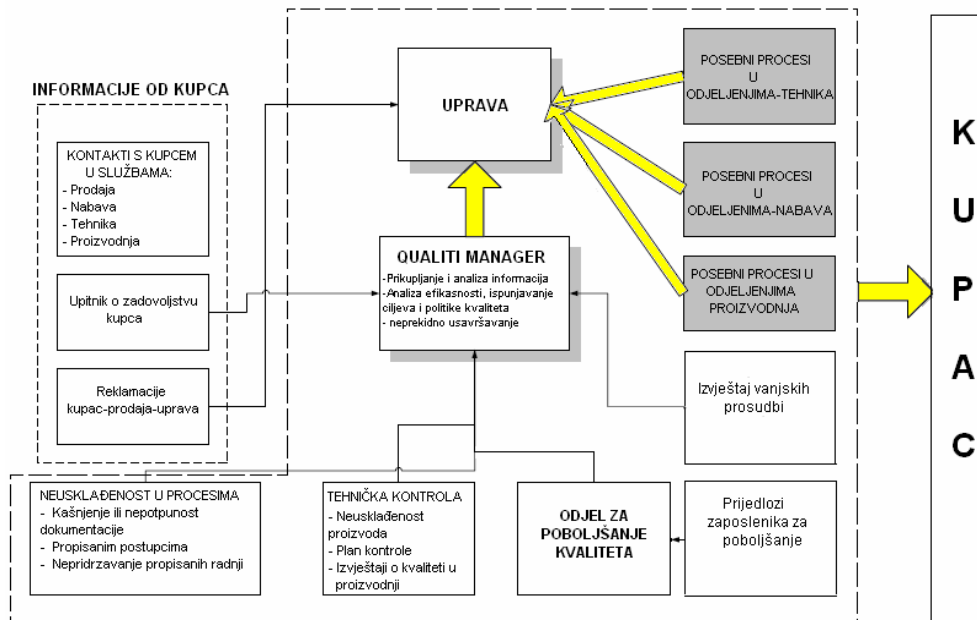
INFORMACIJE OD KUPCA

KONTAKTI S KUPCEM U SLUŽBAMA:
- Prodaja
- Nabava
- Tehnika
- Proizvodnja

Upitnik o zadovoljstvu kupca

Reklamacije kupac-prodaja-uprava

UPRAVA

QUALITI MANAGER
-Prikupljanje i analiza informacija
-Analiza efikasnosti, ispunjavanje ciljeva i politike kvaliteta
- neprekidno usavršavanje

POSEBNI PROCESI U ODJELJENJIMA-TEHNIKA

POSEBNI PROCESI U ODJELJENIMA-NABAVA

POSEBNI PROCESI U ODJELJENJIMA PROIZVODNJA

Izvještaj vanjskih prosudbi

Prijedlozi zaposlenika za poboljšanje

NEUSKLAĐENOST U PROCESIMA
- Kašnjenje ili nepotpunost dokumentacije
- Propisanim postupcima
- Nepridrzavanje propisanih radnji

TEHNIČKA KONTROLA
- Neusklađenost proizvoda
- Plan kontrole
- Izvještaji o kvaliteti u proizvodnji

ODJEL ZA POBOLJŠANJE KVALITETA

K
U
P
A
C